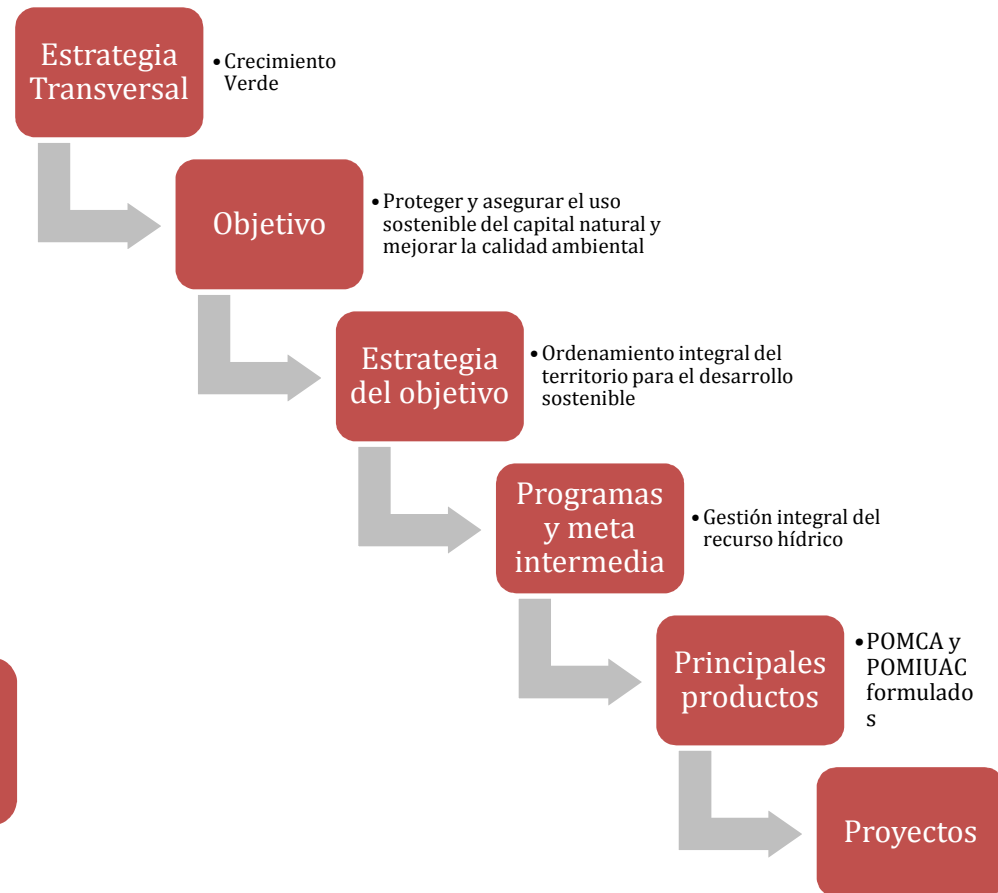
Estrategia Transversal

• Crecimiento Verde

Objetivo

• Proteger y asegurar el uso sostenible del capital natural y mejorar la calidad ambiental

Estrategia del objetivo

• Ordenamiento integral del territorio para el desarrollo sostenible

Programas y meta intermedia

• Gestión integral del recurso hídrico

Principales productos

• POMCA y POMIUAC formulado s

Proyectos